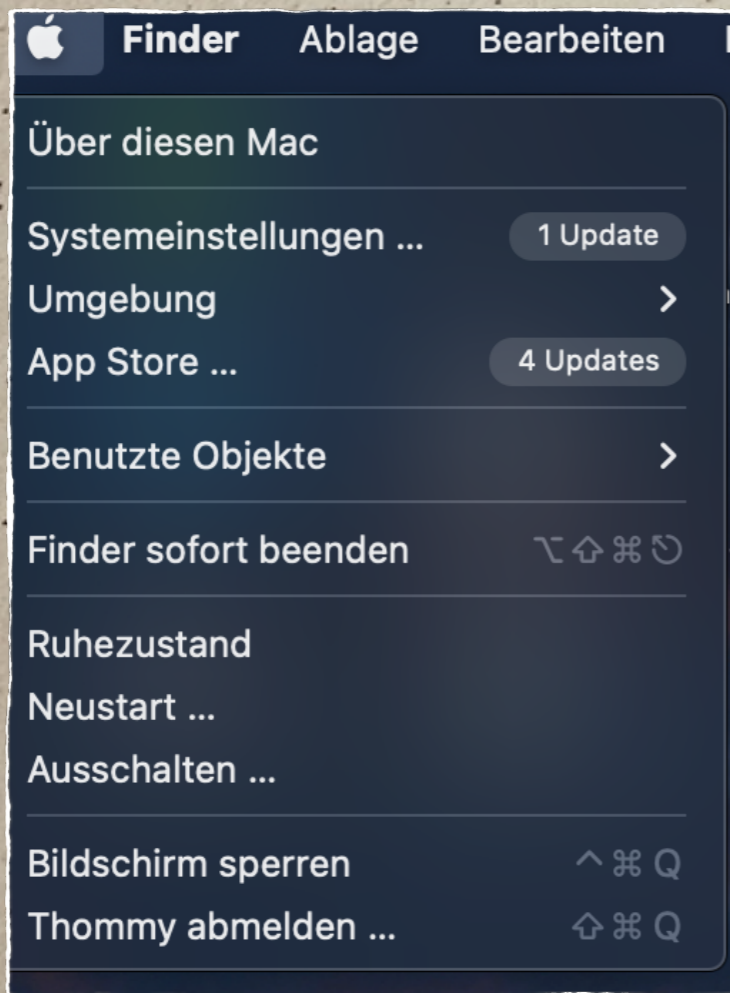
Finder Ablage Bearbeiten

Über diesen Mac

Systemeinstellungen ... 1 Update
Umgebung >
App Store ... 4 Updates

Benutzte Objekte >

Finder sofort beenden ⌥⇧⌘⎋

Ruhezustand
Neustart ...
Ausschalten ...

Bildschirm sperren ^⌘Q
Thommy abmelden ... ⇧⌘Q